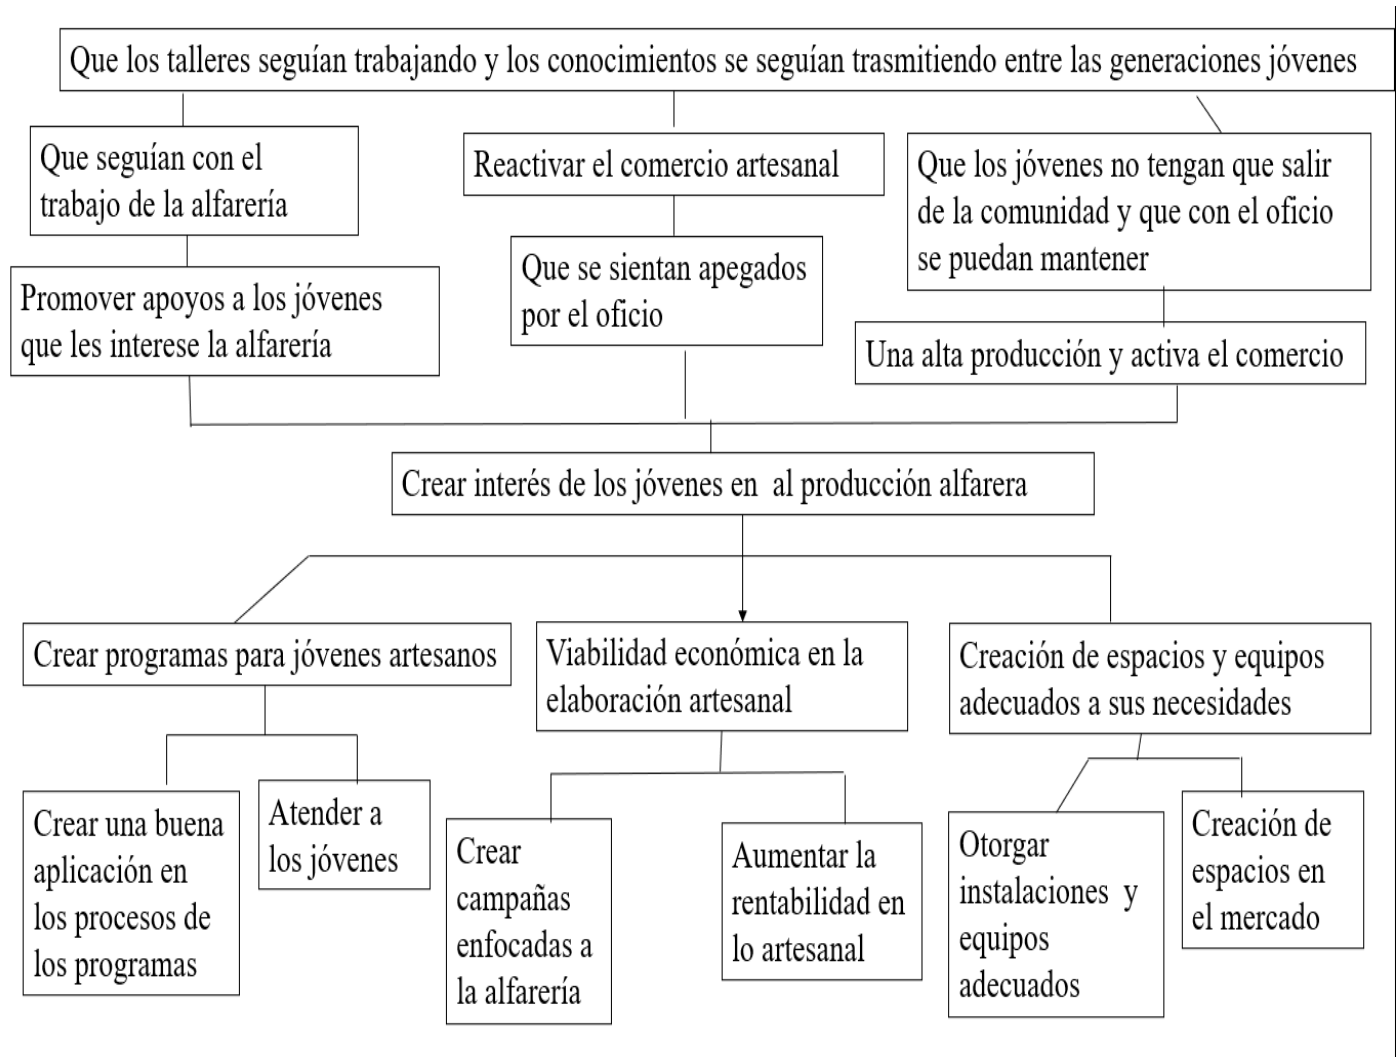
Que los talleres seguían trabajando y los conocimientos se seguían trasmitiendo entre las generaciones jóvenes

Que seguían con el trabajo de la alfarería

Reactivar el comercio artesanal

Que los jóvenes no tengan que salir de la comunidad y que con el oficio se puedan mantener

Promover apoyos a los jóvenes que les interese la alfarería

Que se sientan apegados por el oficio

Una alta producción y activa el comercio

Crear interés de los jóvenes en  al producción alfarera

Crear programas para jóvenes artesanos

Viabilidad económica en la elaboración artesanal

Creación de espacios y equipos adecuados a sus necesidades

Crear una buena aplicación en los procesos de los programas

Atender a los jóvenes

Crear campañas enfocadas a la alfarería

Aumentar la rentabilidad en lo artesanal

Otorgar instalaciones y equipos adecuados

Creación de espacios en el mercado